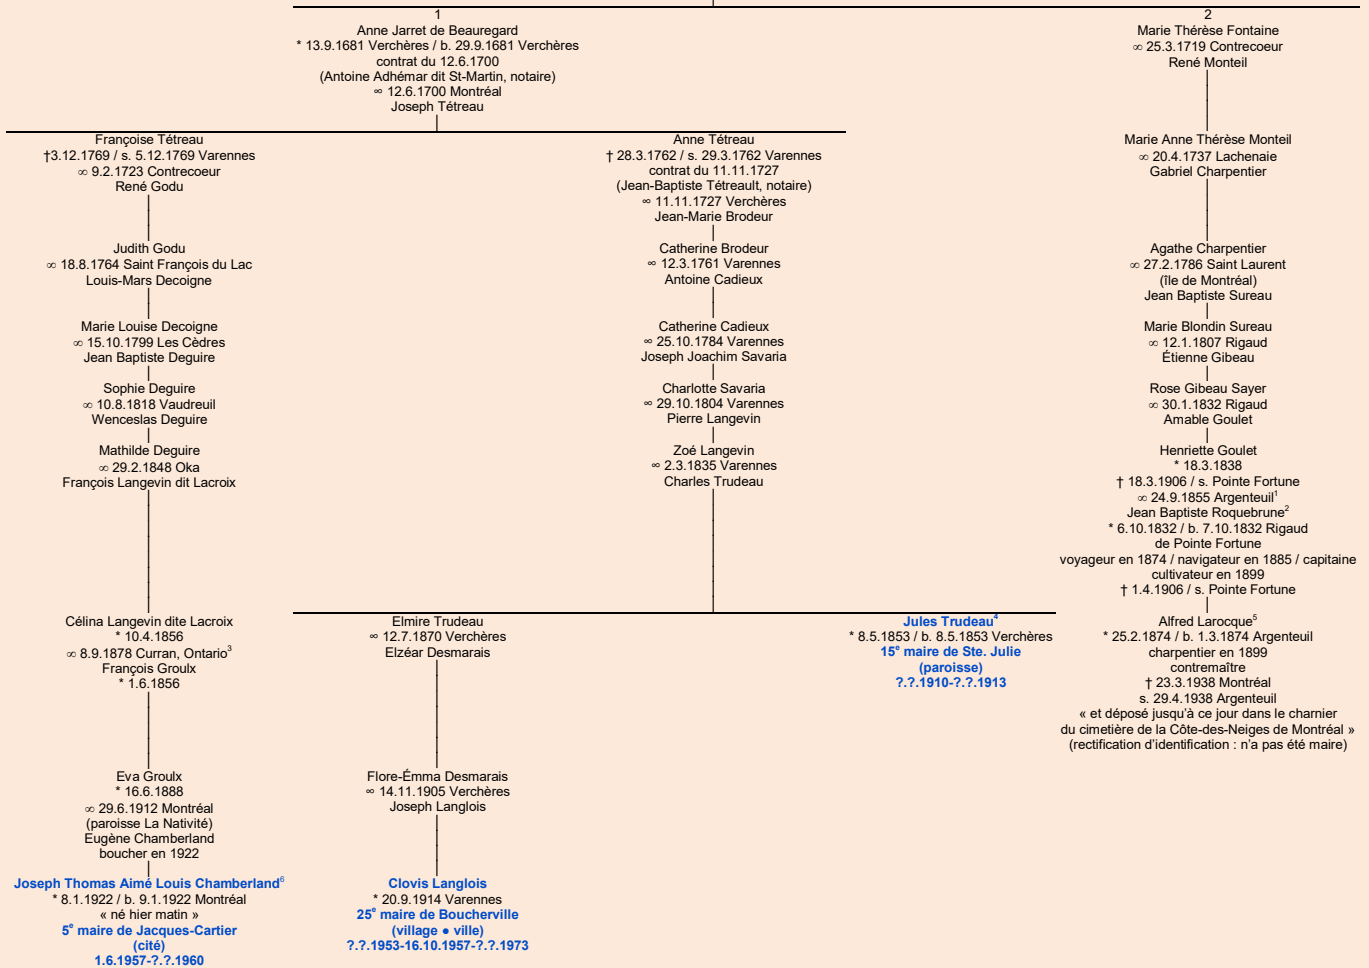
1
Anne Jarret de Beauregard
* 13.9.1681 Verchères / b. 29.9.1681 Verchères
contrat du 12.6.1700
(Antoine Adhémar dit St-Martin, notaire)
∞ 12.6.1700 Montréal
Joseph Tétreau

2
Marie Thérèse Fontaine
∞ 25.3.1719 Contrecoeur
René Monteil

Françoise Tétreau
†3.12.1769 / s. 5.12.1769 Varennes
∞ 9.2.1723 Contrecoeur
René Godu

Anne Tétreau
† 28.3.1762 / s. 29.3.1762 Varennes
contrat du 11.11.1727
(Jean-Baptiste Tétreault, notaire)
∞ 11.11.1727 Verchères
Jean-Marie Brodeur

Marie Anne Thérèse Monteil
∞ 20.4.1737 Lachenaie
Gabriel Charpentier

Judith Godu
∞ 18.8.1764 Saint François du Lac
Louis-Mars Decoigne

Catherine Brodeur
∞ 12.3.1761 Varennes
Antoine Cadieux

Agathe Charpentier
∞ 27.2.1786 Saint Laurent
(île de Montréal)
Jean Baptiste Sureau

Marie Louise Decoigne
∞ 15.10.1799 Les Cèdres
Jean Baptiste Deguire

Catherine Cadieux
∞ 25.10.1784 Varennes
Joseph Joachim Savaria

Marie Blondin Sureau
∞ 12.1.1807 Rigaud
Étienne Gibeau

Sophie Deguire
∞ 10.8.1818 Vaudreuil
Wenceslas Deguire

Charlotte Savaria
∞ 29.10.1804 Varennes
Pierre Langevin

Rose Gibeau Sayer
∞ 30.1.1832 Rigaud
Amable Goulet

Mathilde Deguire
∞ 29.2.1848 Oka
François Langevin dit Lacroix

Zoé Langevin
∞ 2.3.1835 Varennes
Charles Trudeau

Henriette Goulet
* 18.3.1838
† 18.3.1906 / s. Pointe Fortune
∞ 24.9.1855 Argenteuil$^1$
Jean Baptiste Roquebrune$^2$
* 6.10.1832 / b. 7.10.1832 Rigaud
de Pointe Fortune
voyageur en 1874 / navigateur en 1885 / capitaine
cultivateur en 1899
† 1.4.1906 / s. Pointe Fortune

Célina Langevin dite Lacroix
* 10.4.1856
∞ 8.9.1878 Curran, Ontario$^3$
François Groulx
* 1.6.1856

Elmire Trudeau
∞ 12.7.1870 Verchères
Elzéar Desmarais

Jules Trudeau$^4$
* 8.5.1853 / b. 8.5.1853 Verchères
15$^e$ maire de Ste. Julie
(paroisse)
?.?.1910-?.?.1913

Alfred Larocque$^5$
* 25.2.1874 / b. 1.3.1874 Argenteuil
charpentier en 1899
contremaître
† 23.3.1938 Montréal
s. 29.4.1938 Argenteuil
« et déposé jusqu'à ce jour dans le charnier du cimetière de la Côte-des-Neiges de Montréal »
(rectification d'identification : n'a pas été maire)

Eva Groulx
* 16.6.1888
∞ 29.6.1912 Montréal
(paroisse La Nativité)
Eugène Chamberland
boucher en 1922

Flore-Émma Desmarais
∞ 14.11.1905 Verchères
Joseph Langlois

Joseph Thomas Aimé Louis Chamberland$^6$
* 8.1.1922 / b. 9.1.1922 Montréal
« né hier matin »
5$^e$ maire de Jacques-Cartier
(cité)
1.6.1957-?.?.1960

Clovis Langlois
* 20.9.1914 Varennes
25$^e$ maire de Boucherville
(village ● ville)
?.?.1953-16.10.1957-?.?.1973